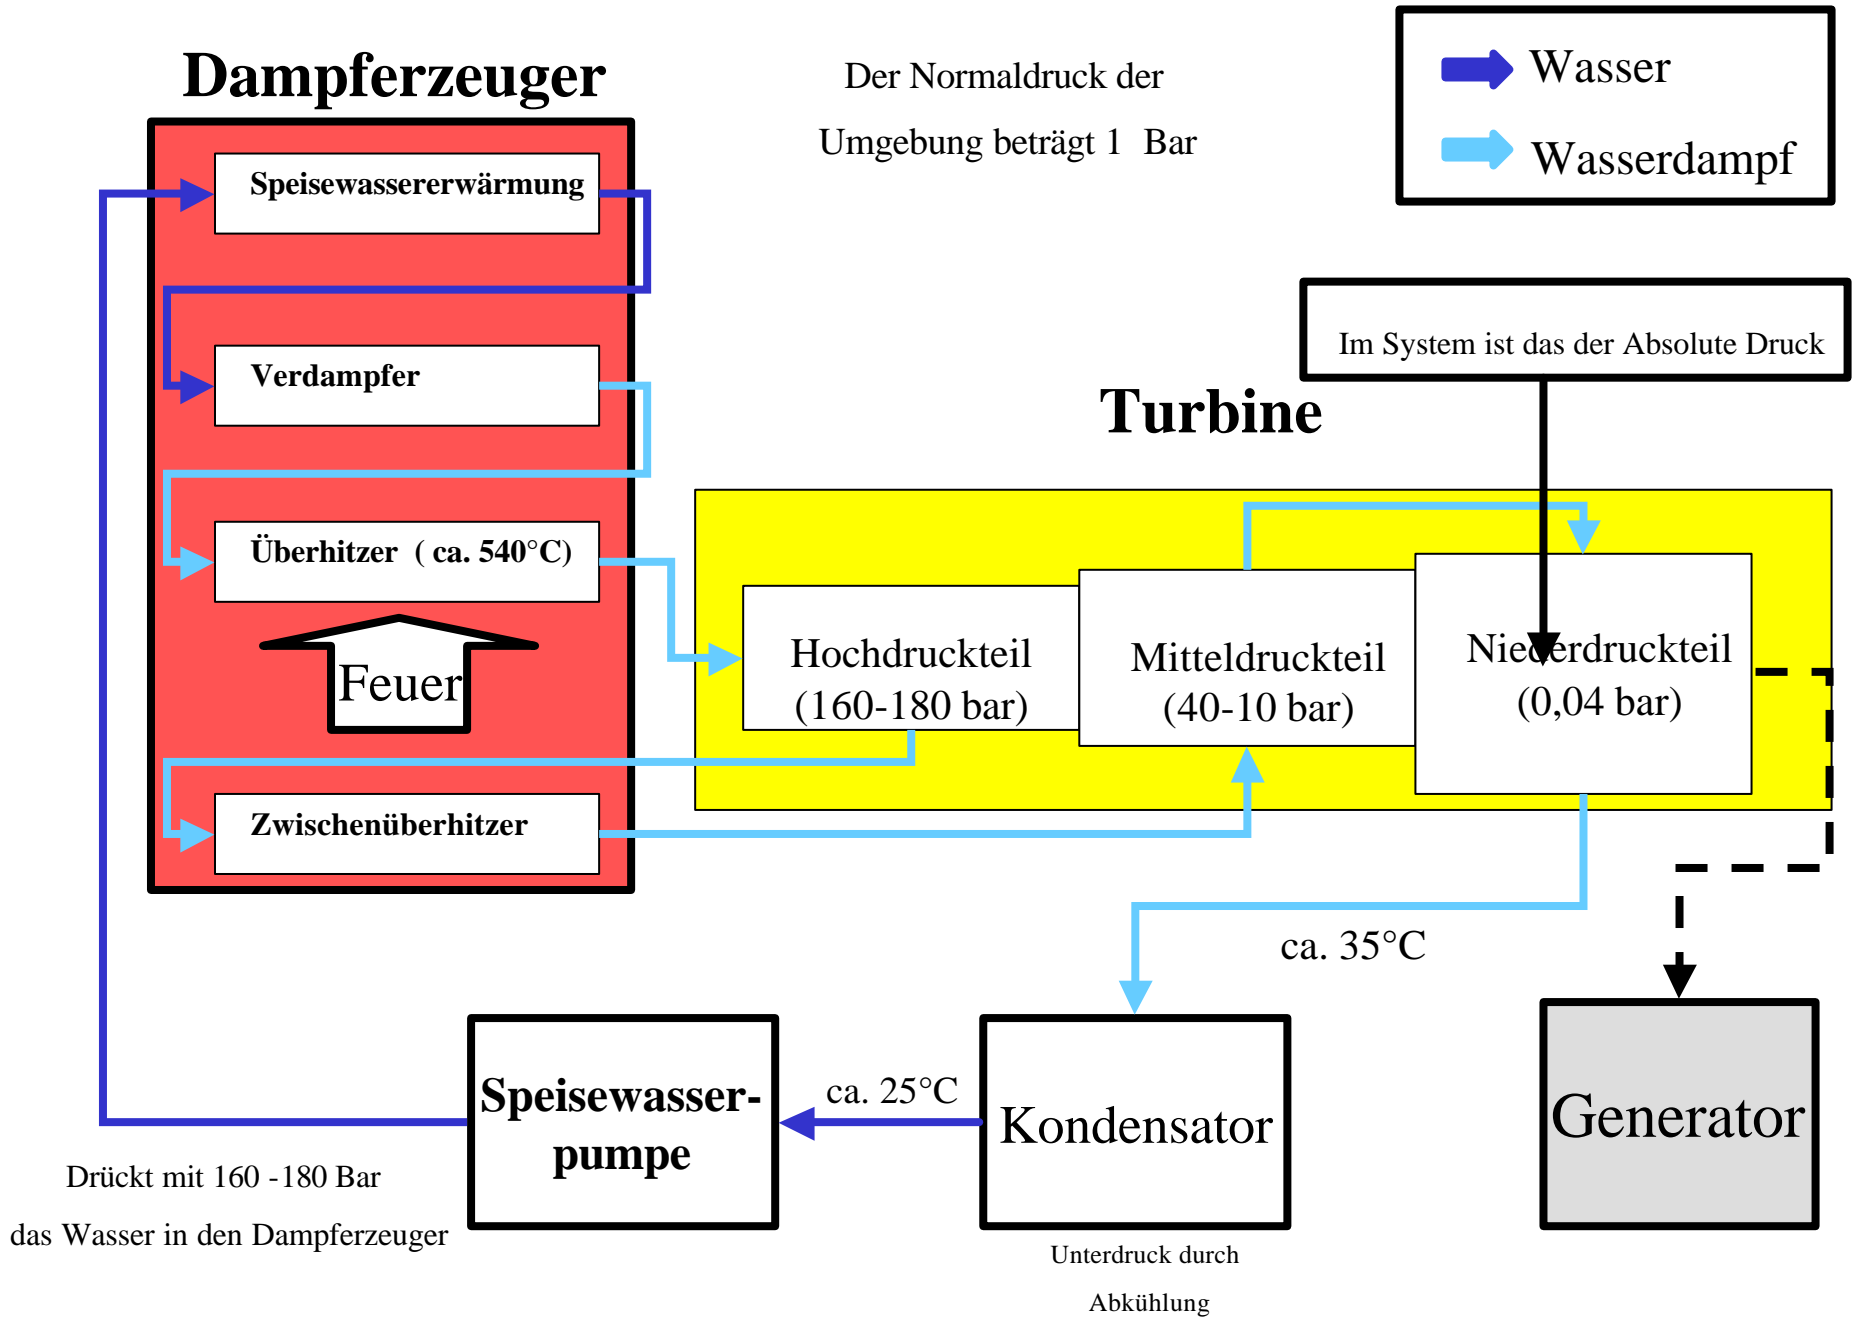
Dampferzeuger

Der Normaldruck der

Umgebung beträgt 1 Bar

Wasser

Wasserdampf

Speisewassererwärmung

Verdampfer

Überhitzer ( ca. 540°C)

Feuer

Zwischenüberhitzer

Im System ist das der Absolute Druck

Turbine

Hochdruckteil (160-180 bar)

Mitteldruckteil (40-10 bar)

Niederdruckteil (0,04 bar)

ca. 35°C

Speisewasser-pumpe

ca. 25°C

Kondensator

Generator

Drückt mit 160 -180 Bar

das Wasser in den Dampferzeuger

Unterdruck durch

Abkühlung